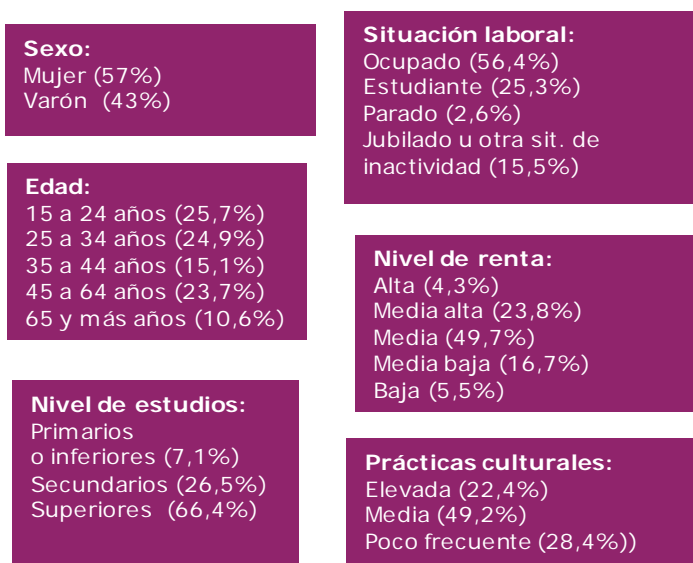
Sexo:
Mujer (57%)
Varón (43%)

Edad:
15 a 24 años (25,7%)
25 a 34 años (24,9%)
35 a 44 años (15,1%)
45 a 64 años (23,7%)
65 y más años (10,6%)

Nivel de estudios:
Primarios
o inferiores (7,1%)
Secundarios (26,5%)
Superiores (66,4%)

Situación laboral:
Ocupado (56,4%)
Estudiante (25,3%)
Parado (2,6%)
Jubilado u otra sit. de inactividad (15,5%)

Nivel de renta:
Alta (4,3%)
Media alta (23,8%)
Media (49,7%)
Media baja (16,7%)
Baja (5,5%)

Prácticas culturales:
Elevada (22,4%)
Media (49,2%)
Poco frecuente (28,4%))